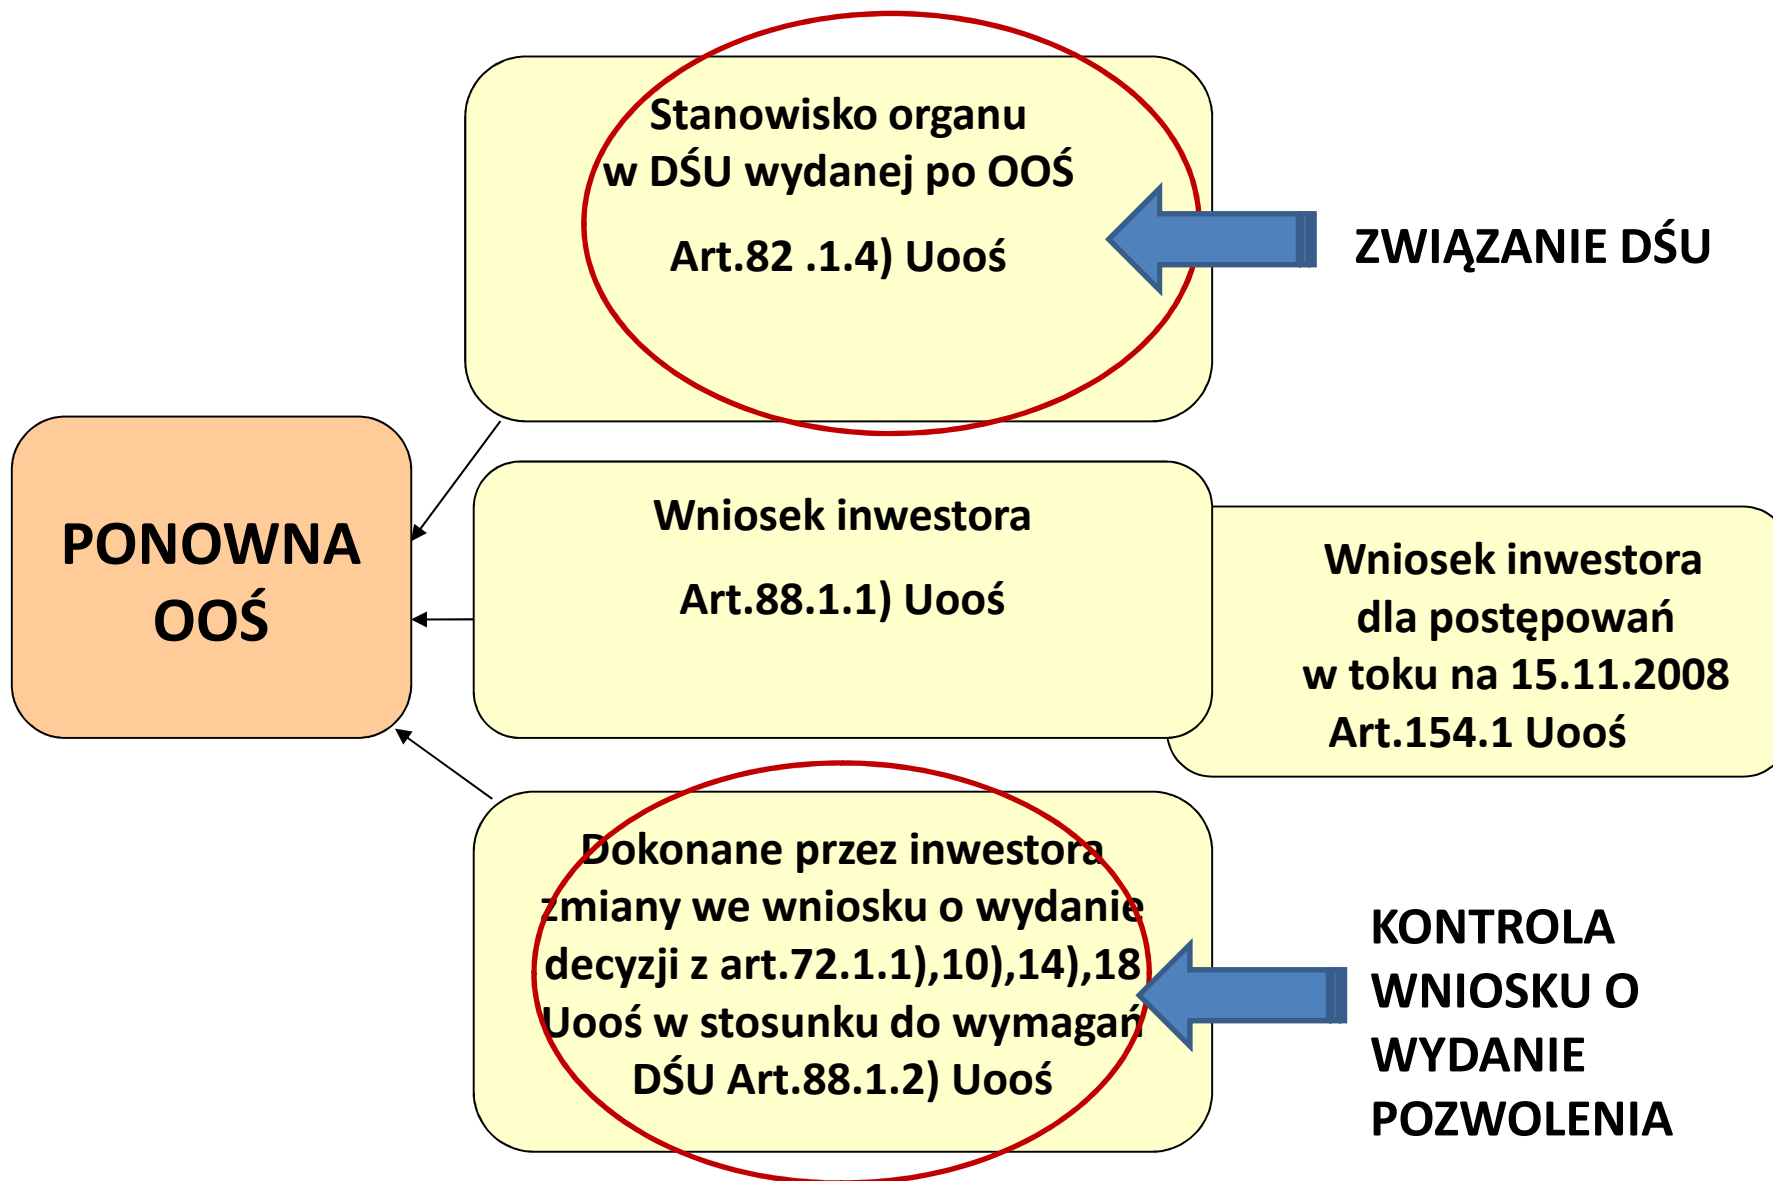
Stanowisko organu w DŚU wydanej po OOŚ

Art.82 .1.4) Uooś

ZWIĄZANIE DŚU

PONOWNA OOŚ

Wniosek inwestora

Art.88.1.1) Uooś

Wniosek inwestora dla postępowań w toku na 15.11.2008 Art.154.1 Uooś

Dokonane przez inwestora zmiany we wniosku o wydanie decyzji z art.72.1.1),10),14),18 Uooś w stosunku do wymagań DŚU Art.88.1.2) Uooś

KONTROLA WNIOSKU O WYDANIE POZWOLENIA